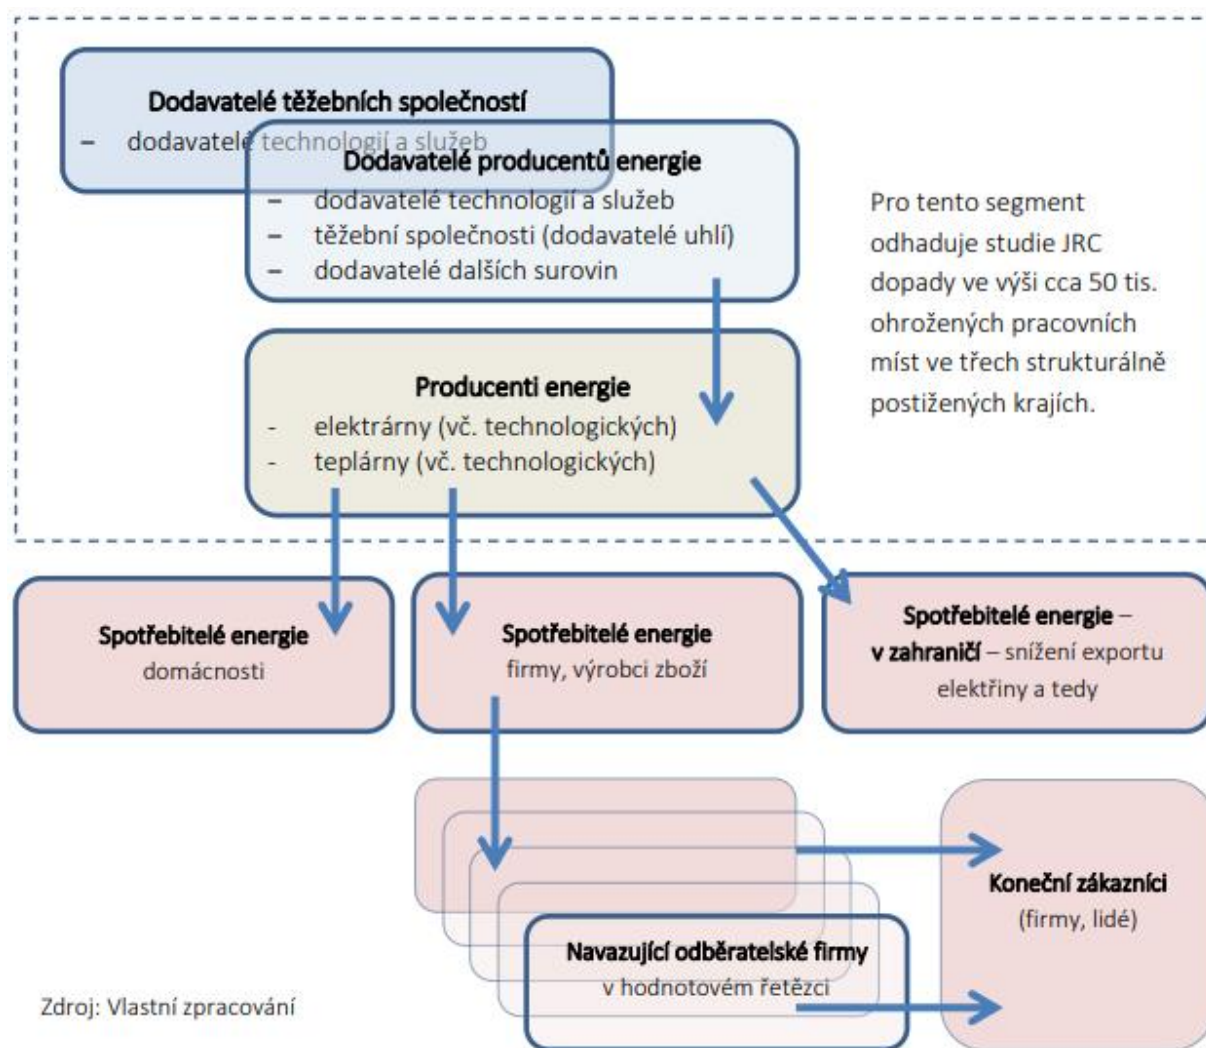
Dodavatelé těžebních společností
– dodavatelé technologií a služeb

Dodavatelé producentů energie
– dodavatelé technologií a služeb
– těžební společnosti (dodavatelé uhlí)
– dodavatelé dalších surovin

Pro tento segment odhaduje studie JRC dopady ve výši cca 50 tis. ohrožených pracovních míst ve třech strukturálně postižených krajích.

Producenti energie
- elektrárny (vč. technologických)
- teplárny (vč. technologických)

Spotřebitelé energie
domácnosti

Spotřebitelé energie
firmy, výrobci zboží

Spotřebitelé energie – v zahraničí – snížení exportu elektřiny a tedy

Konečný zákazníci
(firmy, lidé)

Navazující odběratelské firmy
v hodnotovém řetězci

Zdroj: Vlastní zpracování